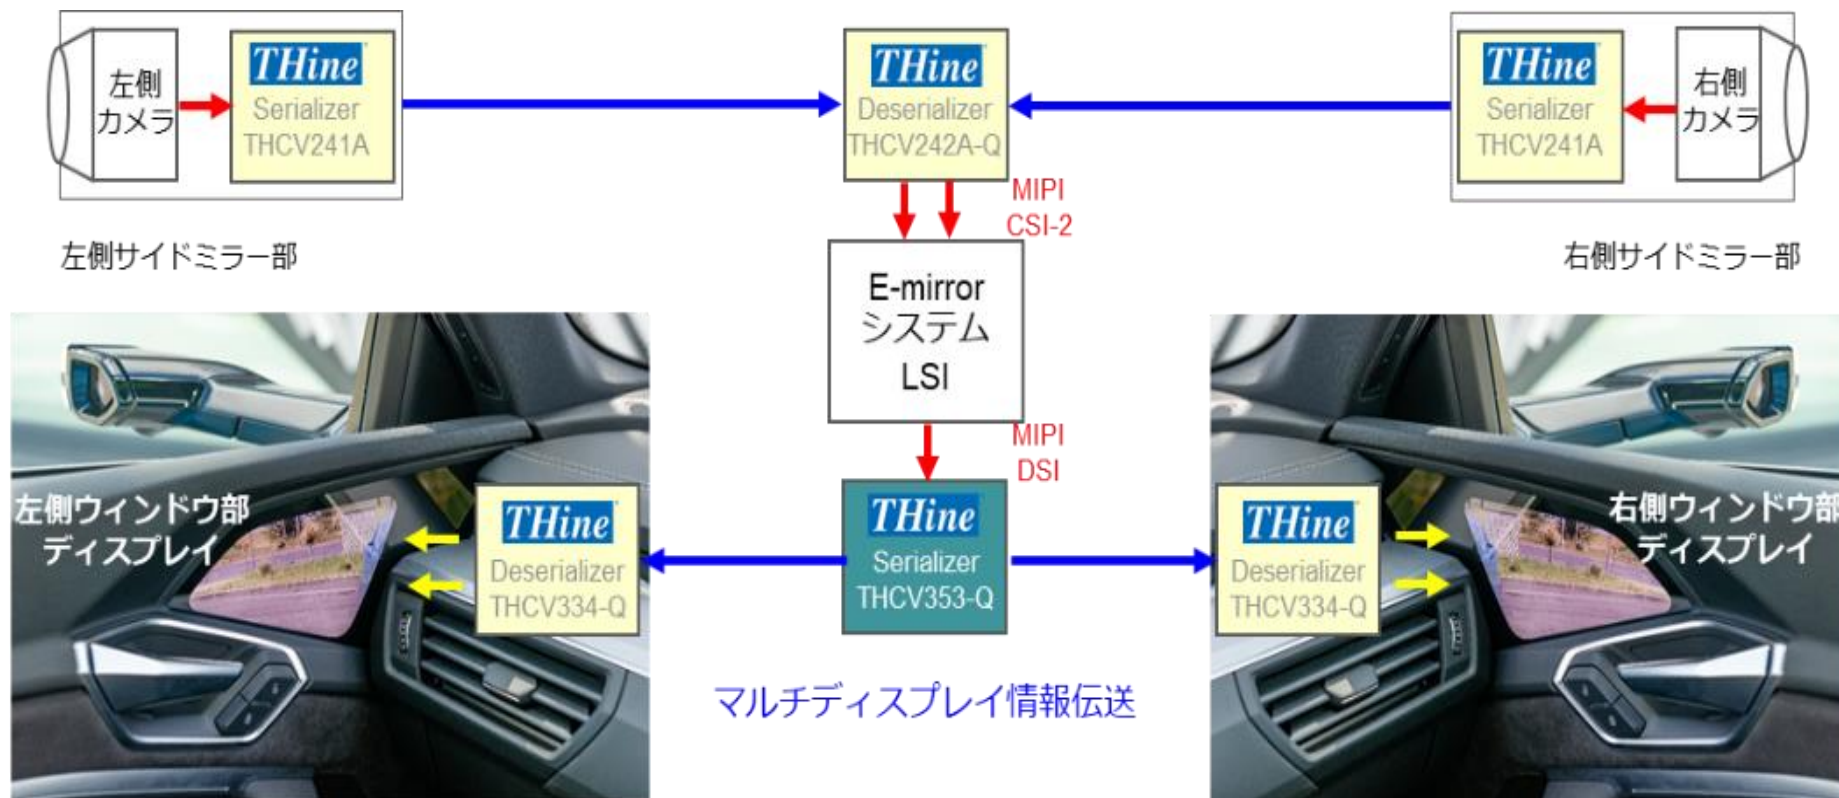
左側
カメラ

THine
Serializer
THCV241A

THine
Deserializer
THCV242A-Q

THine
Serializer
THCV241A

右側
カメラ

MIPI
CSI-2

左側サイドミラー部

右側サイドミラー部

E-mirror
システム
LSI

MIPI
DSI

左側ウィンドウ部
ディスプレイ

THine
Deserializer
THCV334-Q

THine
Serializer
THCV353-Q

THine
Deserializer
THCV334-Q

右側ウィンドウ部
ディスプレイ

マルチディスプレイ情報伝送